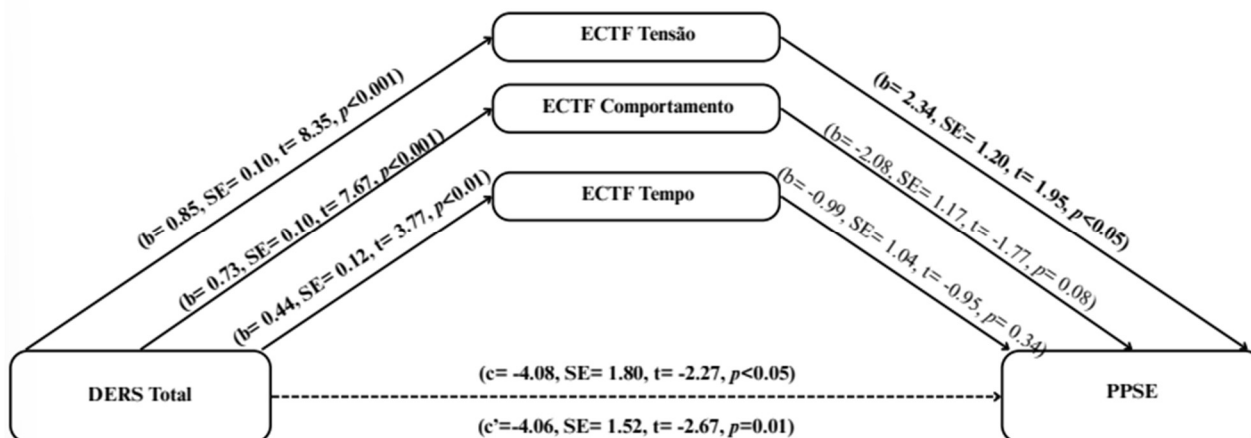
ECTF Tensão

ECTF Comportamento

ECTF Tempo

(b= 0.85, SE= 0.10, t= 8.35, $p$<0.001)

(b= 0.73, SE= 0.10, t= 7.67, $p$<0.001)

(b= 0.44, SE= 0.12, t= 3.77, $p$<0.01)

(b= 2.34, SE= 1.20, t= 1.95, $p$<0.05)

(b= -2.08, SE= 1.17, t= -1.77, $p$= 0.08)

(b= -0.99, SE= 1.04, t= -0.95, $p$= 0.34)

DERS Total

(c= -4.08, SE= 1.80, t= -2.27, $p$<0.05)

(c'=-4.06, SE= 1.52, t= -2.67, $p$=0.01)

PPSE